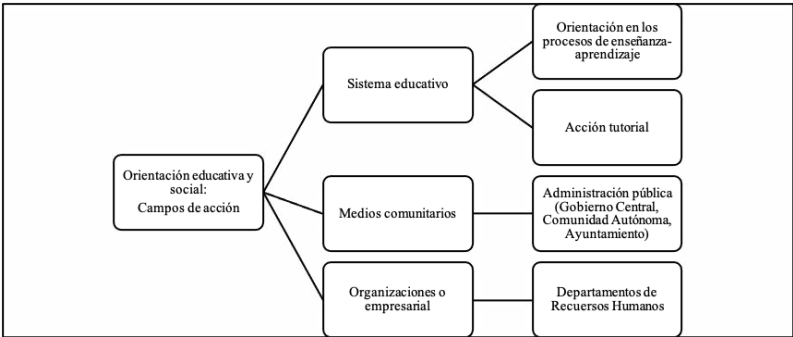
Orientación educativa y social:
Campos de acción

Sistema educativo

Orientación en los procesos de enseñanza-aprendizaje

Acción tutorial

Medios comunitarios

Administración pública (Gobierno Central, Comunidad Autónoma, Ayuntamiento)

Organizaciones o empresarial

Departamentos de Recuersos Humanos